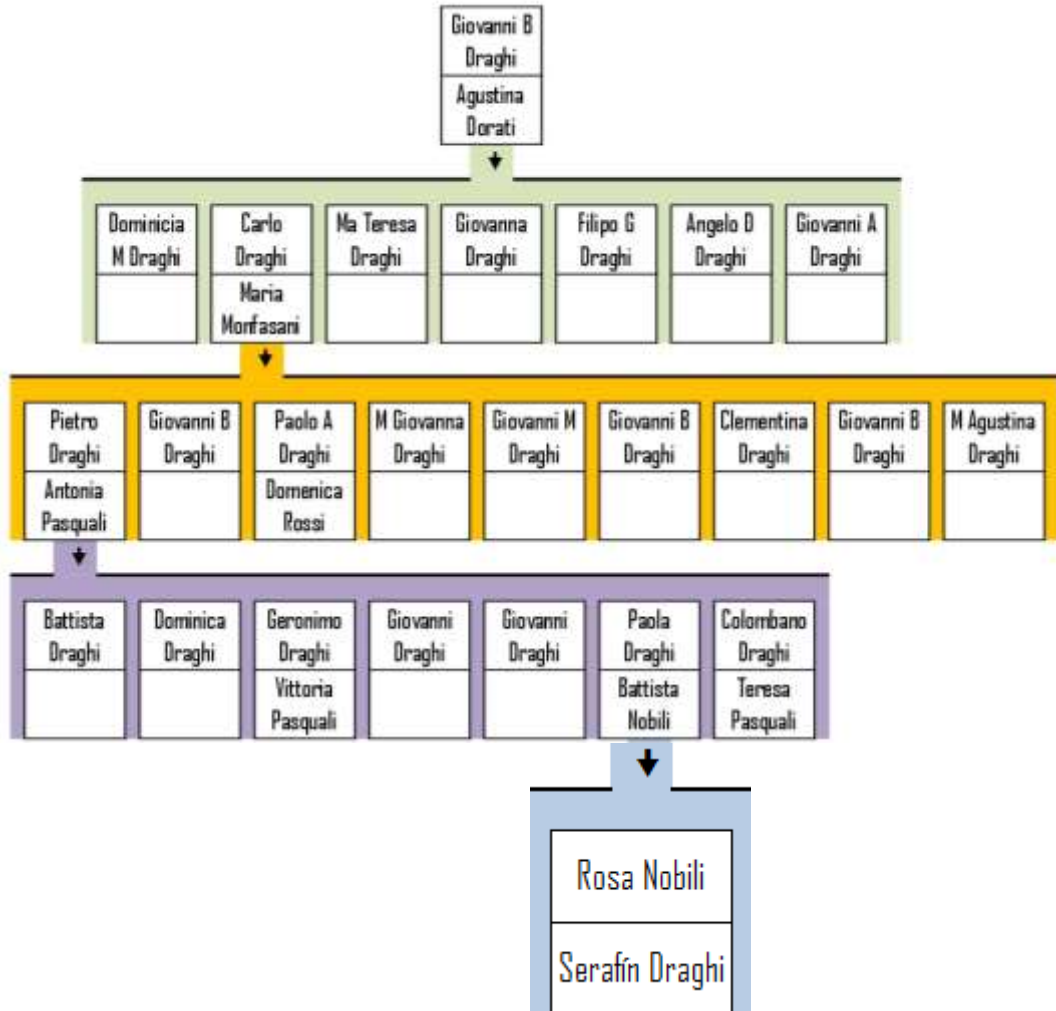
Giovanni B Draghi
Agustina Dorati

Dominicia M Draghi
Carlo Draghi
Maria Monfasani
Ma Teresa Draghi
Giovanna Draghi
Filipo G Draghi
Angelo D Draghi
Giovanni A Draghi

Pietro Draghi
Antonia Pasquali
Giovanni B Draghi
Paolo A Draghi
Domenica Rossi
M Giovanna Draghi
Giovanni M Draghi
Giovanni B Draghi
Clementina Draghi
Giovanni B Draghi
M Agustina Draghi

Battista Draghi
Dominica Draghi
Geronimo Draghi
Vittoria Pasquali
Giovanni Draghi
Giovanni Draghi
Paola Draghi
Battista Nobili
Colombano Draghi
Teresa Pasquali

Rosa Nobili
Serafín Draghi